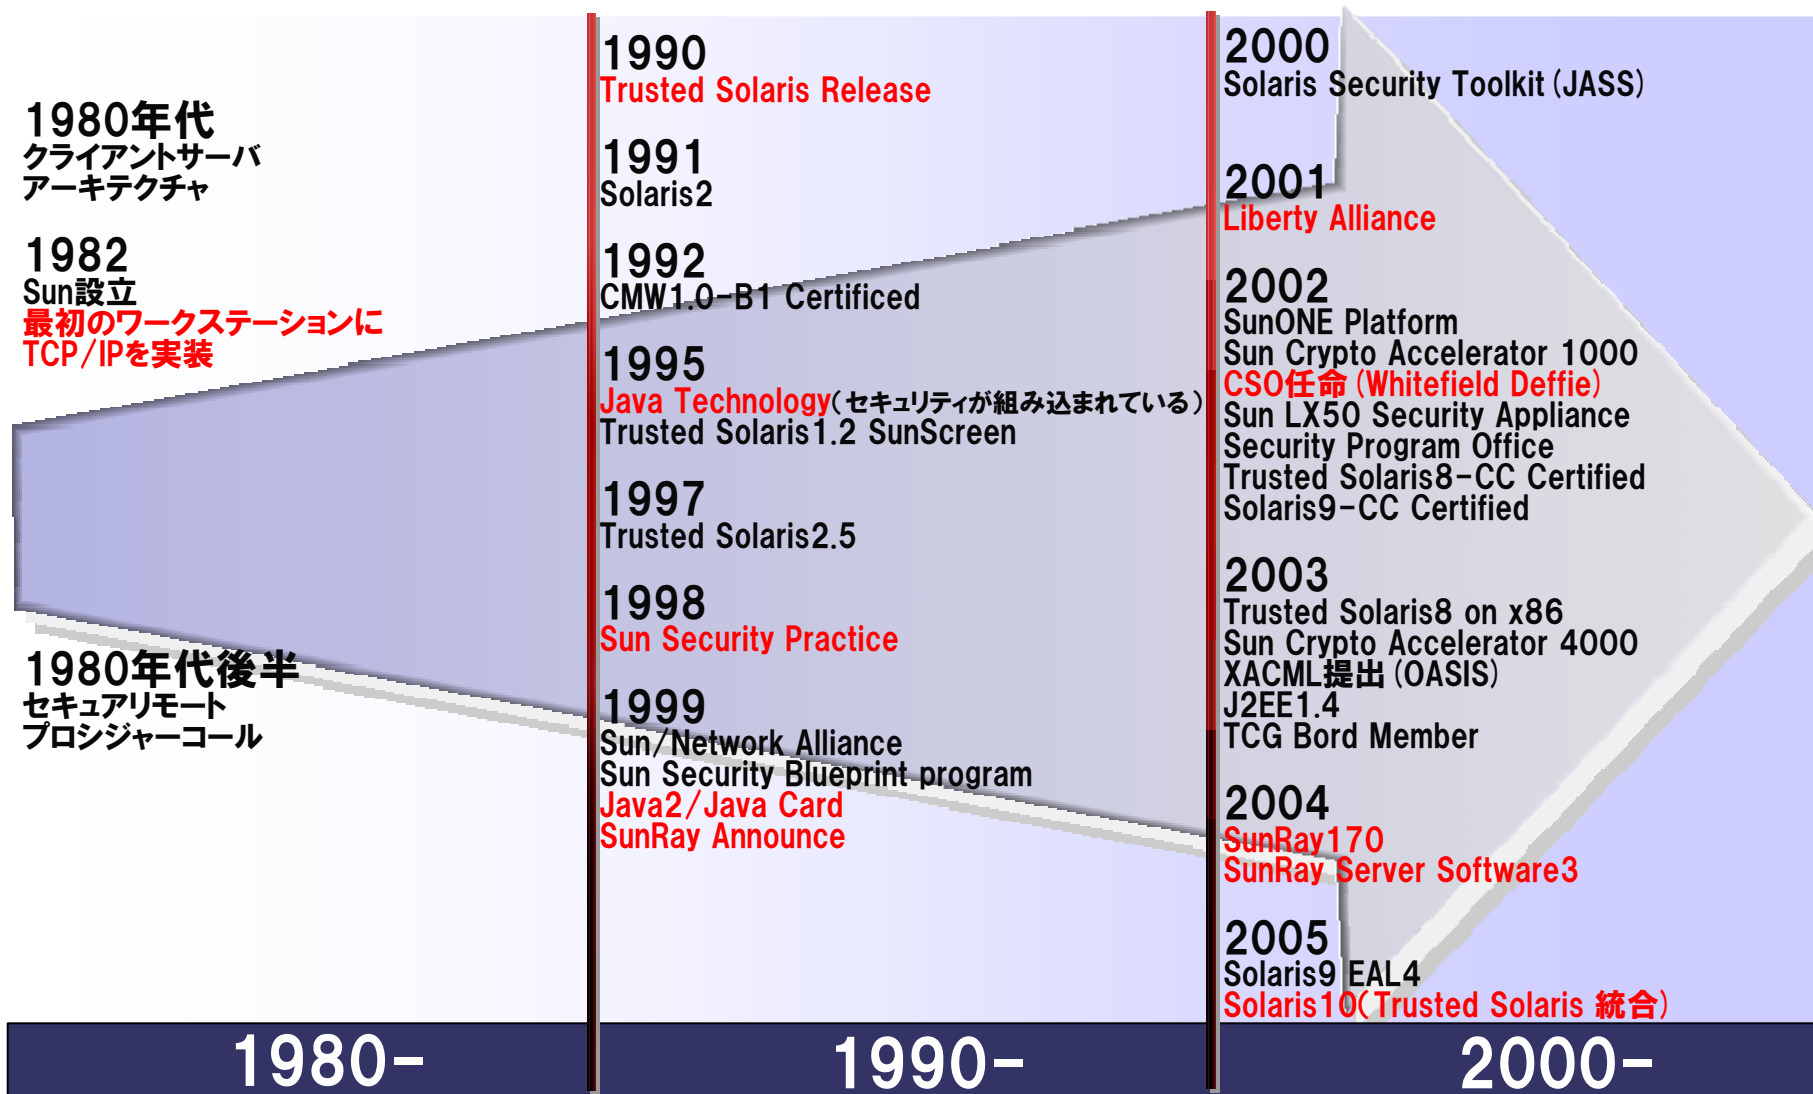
1980年代
クライアントサーバ
アーキテクチャ

1982
Sun設立
最初のワークステーションに
TCP/IPを実装

1980年代後半
セキュアリモート
プロシジャーコール

1990
Trusted Solaris Release

1991
Solaris2

1992
CMW1.0-B1 Certificed

1995
Java Technology(セキュリティが組み込まれている)
Trusted Solaris1.2 SunScreen

1997
Trusted Solaris2.5

1998
Sun Security Practice

1999
Sun/Network Alliance
Sun Security Blueprint program
Java2/Java Card
SunRay Announce

2000
Solaris Security Toolkit (JASS)

2001
Liberty Alliance

2002
SunONE Platform
Sun Crypto Accelerator 1000
CSO任命 (Whitefield Deffie)
Sun LX50 Security Appliance
Security Program Office
Trusted Solaris8-CC Certified
Solaris9-CC Certified

2003
Trusted Solaris8 on x86
Sun Crypto Accelerator 4000
XACML提出 (OASIS)
J2EE1.4
TCG Bord Member

2004
SunRay170
SunRay Server Software3

2005
Solaris9 EAL4
Solaris10(Trusted Solaris 統合)

1980-

1990-

2000-